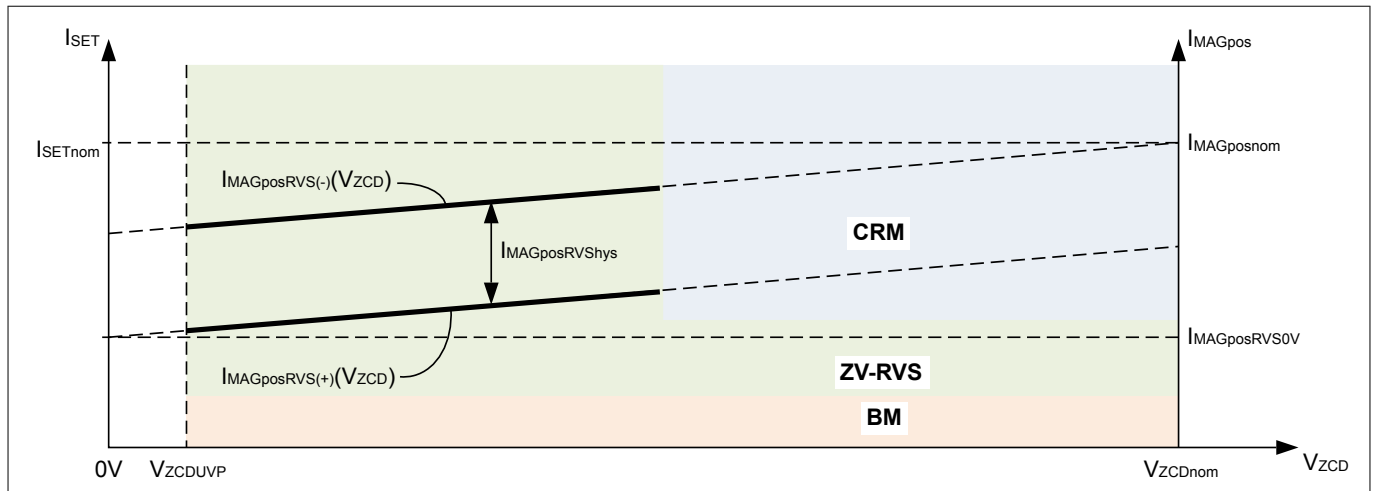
$I_{SET}$

$I_{MAGpos}$

$I_{SETnom}$

$I_{MAGposnom}$

$I_{MAGposRVS(-)}(V_{ZCD})$

$I_{MAGposRVShys}$

CRM

$I_{MAGposRVS0V}$

$I_{MAGposRVS(+)}(V_{ZCD})$

ZV-RVS

BM

0V

$V_{ZCDUVP}$

$V_{ZCDnom}$

$V_{ZCD}$